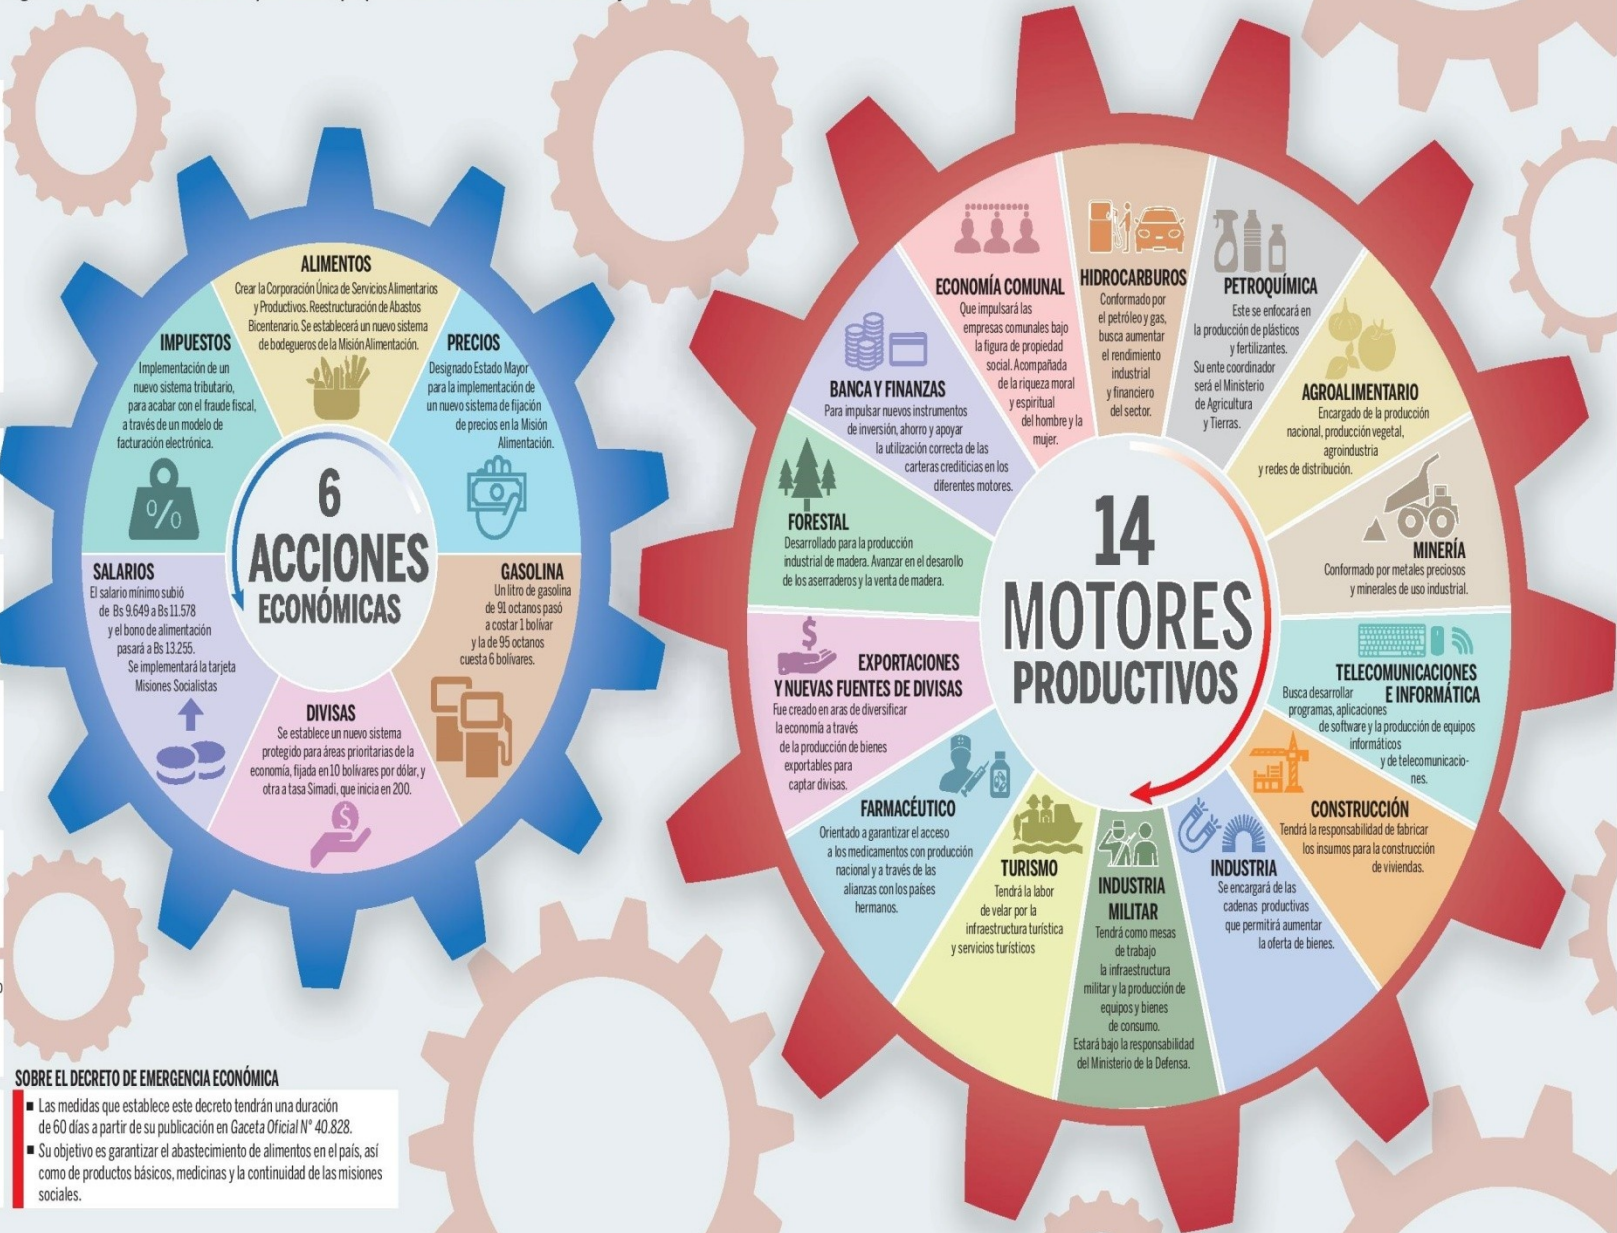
6 ACCIONES ECONÓMICAS

ALIMENTOS
Crear la Corporación Única de Servicios Alimentarios y Productivos. Reestructuración de Abastos Bicentenario. Se establecerá un nuevo sistema de bodegueros de la Misión Alimentación.

PRECIOS
Designado Estado Mayor para la implementación de un nuevo sistema de fijación de precios en la Misión Alimentación.

GASOLINA
Un litro de gasolina de 91 octanos pasó a costar 1 bolívar y la de 95 octanos cuesta 6 bolívares.

DIVISAS
Se establece un nuevo sistema protegido para áreas prioritarias de la economía, fijada en 10 bolívares por dólar, y otra a tasa Simadi, que inicia en 200.

SALARIOS
El salario mínimo subió de Bs 9.649 a Bs 11.578 y el bono de alimentación pasará a Bs 13.255. Se implementará la tarjeta Misiones Socialistas

IMPUESTOS
Implementación de un nuevo sistema tributario, para acabar con el fraude fiscal, a través de un modelo de facturación electrónica.

%

14 MOTORES PRODUCTIVOS

ECONOMÍA COMUNAL
Que impulsará las empresas comunales bajo la figura de propiedad social. Acompañada de la riqueza moral y espiritual del hombre y la mujer.

HIDROCARBUROS
Conformado por el petróleo y gas, busca aumentar el rendimiento industrial y financiero del sector.

PETROQUÍMICA
Este se enfocará en la producción de plásticos y fertilizantes. Su ente coordinador será el Ministerio de Agricultura y Tierras.

AGROALIMENTARIO
Encargado de la producción nacional, producción vegetal, agroindustria y redes de distribución.

MINERÍA
Conformado por metales preciosos y minerales de uso industrial.

TELECOMUNICACIONES E INFORMÁTICA
Busca desarrollar programas, aplicaciones de software y la producción de equipos informáticos y de telecomunicaciones.

CONSTRUCCIÓN
Tendrá la responsabilidad de fabricar los insumos para la construcción de viviendas.

INDUSTRIA
Se encargará de las cadenas productivas que permitirá aumentar la oferta de bienes.

INDUSTRIA MILITAR
Tendrá como mesas de trabajo la infraestructura militar y la producción de equipos y bienes de consumo. Estará bajo la responsabilidad del Ministerio de la Defensa.

TURISMO
Tendrá la labor de velar por la infraestructura turística y servicios turísticos

FARMACÉUTICO
Orientado a garantizar el acceso a los medicamentos con producción nacional y a través de las alianzas con los países hermanos.

EXPORTACIONES Y NUEVAS FUENTES DE DIVISAS
Fue creado en aras de diversificar la economía a través de la producción de bienes exportables para captar divisas.

FORESTAL
Desarrollado para la producción industrial de madera. Avanzar en el desarollo de los aserraderos y la venta de madera.

BANCA Y FINANZAS
Para impulsar nuevos instrumentos de inversión, ahorro y apoyar la utilización correcta de las carteras crediticias en los diferentes motores.

SOBRE EL DECRETO DE EMERGENCIA ECONÓMICA
■ Las medidas que establece este decreto tendrán una duración de 60 días a partir de su publicación en Gaceta Oficial N° 40.828.
■ Su objetivo es garantizar el abastecimiento de alimentos en el país, así como de productos básicos, medicinas y la continuidad de las misiones sociales.